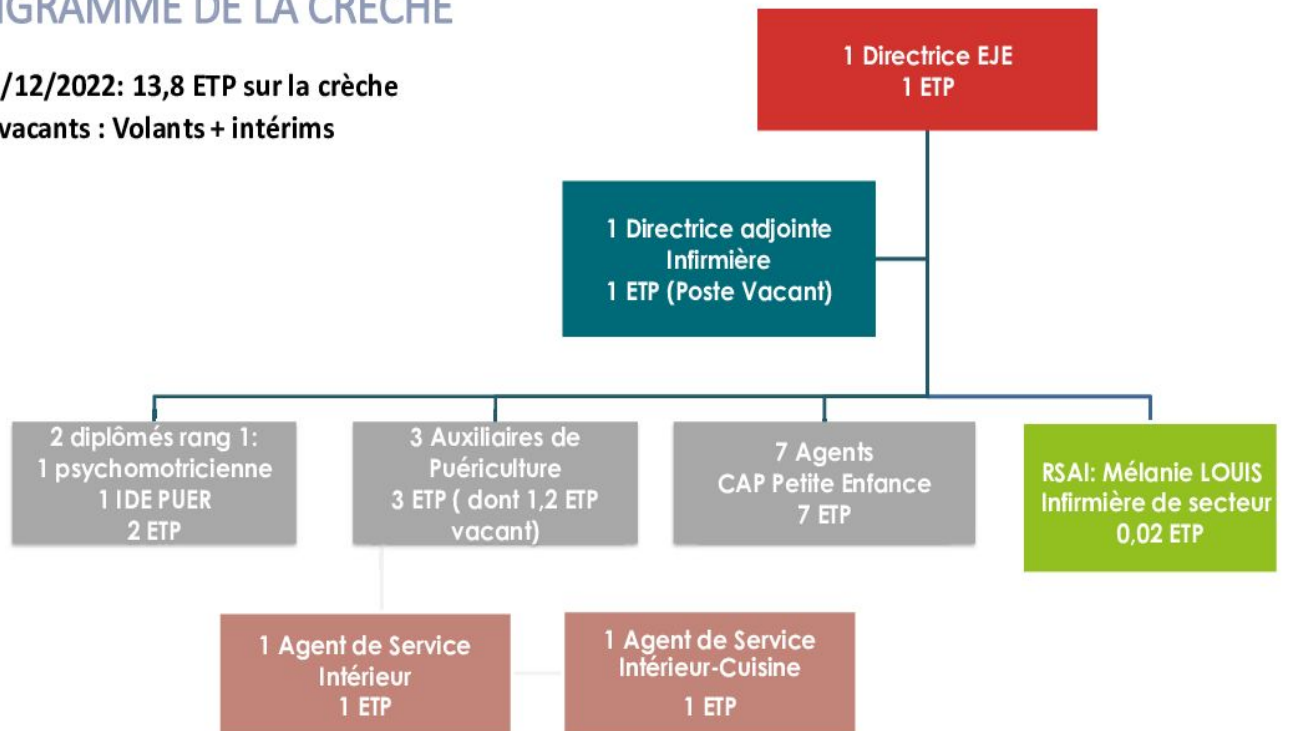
IGRAMME DE LA CRÈCHE

/12/2022: 13,8 ETP sur la crèche
vacants : Volants + intérims

1 Directrice EJE
1 ETP

1 Directrice adjointe
Infirmière
1 ETP (Poste Vacant)

2 diplômés rang 1:
1 psychomotricienne
1 IDE PUER
2 ETP

3 Auxiliaires de
Puériculture
3 ETP ( dont 1,2 ETP
vacant)

7 Agents
CAP Petite Enfance
7 ETP

RSAI: Mélanie LOUIS
Infirmière de secteur
0,02 ETP

1 Agent de Service
Intérieur
1 ETP

1 Agent de Service
Intérieur-Cuisine
1 ETP